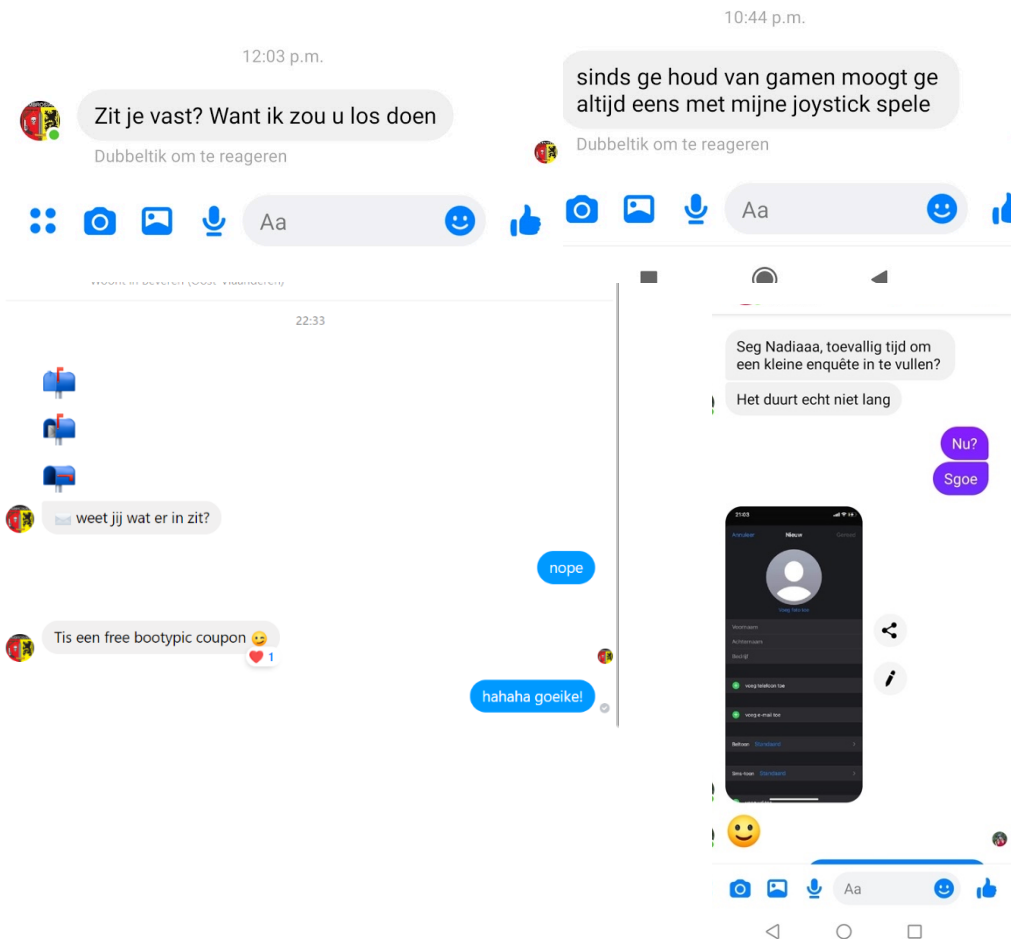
12:03 p.m.

Zit je vast? Want ik zou u los doen

Dubbeltik om te reageren

Aa

10:44 p.m.

sinds ge houd van gamen moogt ge altijd eens met mijne joystick spele

Dubbeltik om te reageren

Aa

22:33

📫

📪

📪

✉️ weet jij wat er in zit?

nope

Tis een free bootypic coupon 😏

❤️ 1

hahaha goeike!

Seg Nadiaaa, toevallig tijd om een kleine enquête in te vullen?

Het duurt echt niet lang

Nu?

Sgoe

21:03

Annuleer

Nieuw

Gereed

Voeg foto toe

Voornaam

Achternaam

Bedrijf

voeg telefoon toe

voeg e-mail toe

Beltoon Standaard

Sms-toon Standaard

🙂

Aa